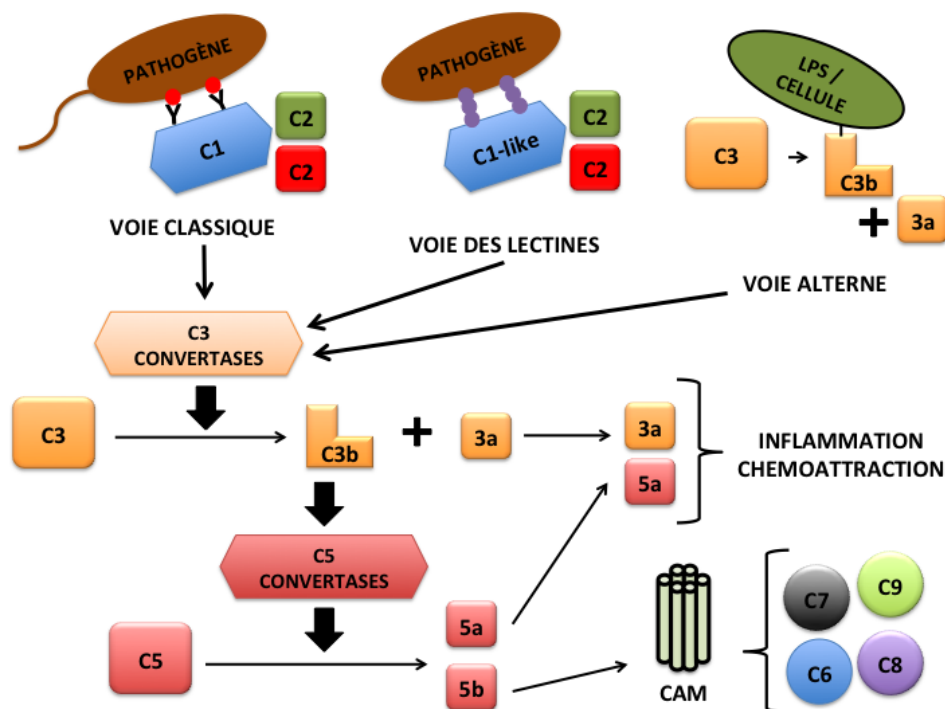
PATHOGÈNE
C1
C2
C2
PATHOGÈNE
C1-like
C2
C2
LPS / CELLULE
C3
C3b
+ 3a
VOIE CLASSIQUE
VOIE DES LECTINES
VOIE ALTERNE
C3 CONVERTASES
C3
C3b
+
3a
3a
5a
INFLAMMATION CHEMOATTRACTION
C5 CONVERTASES
C5
5a
5b
CAM
C7
C9
C6
C8